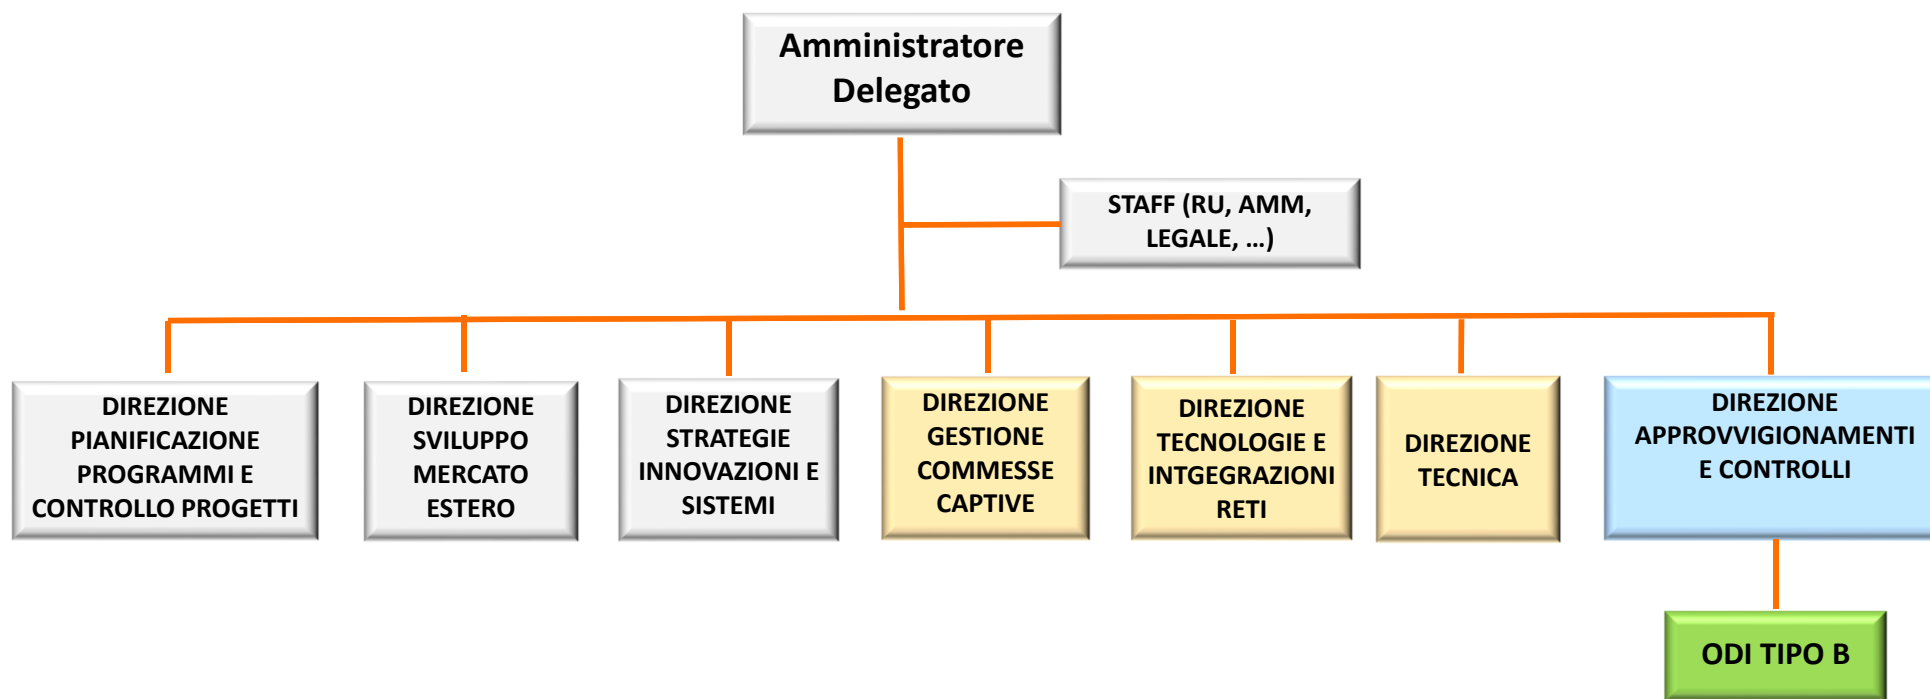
Amministratore Delegato

STAFF (RU, AMM, LEGALE, …)

DIREZIONE PIANIFICAZIONE PROGRAMMI E CONTROLLO PROGETTI

DIREZIONE SVILUPPO MERCATO ESTERO

DIREZIONE STRATEGIE INNOVAZIONI E SISTEMI

DIREZIONE GESTIONE COMMESSE CAPTIVE

DIREZIONE TECNOLOGIE E INTGEGRAZIONI RETI

DIREZIONE TECNICA

DIREZIONE APPROVVIGIONAMENTI E CONTROLLI

ODI TIPO B